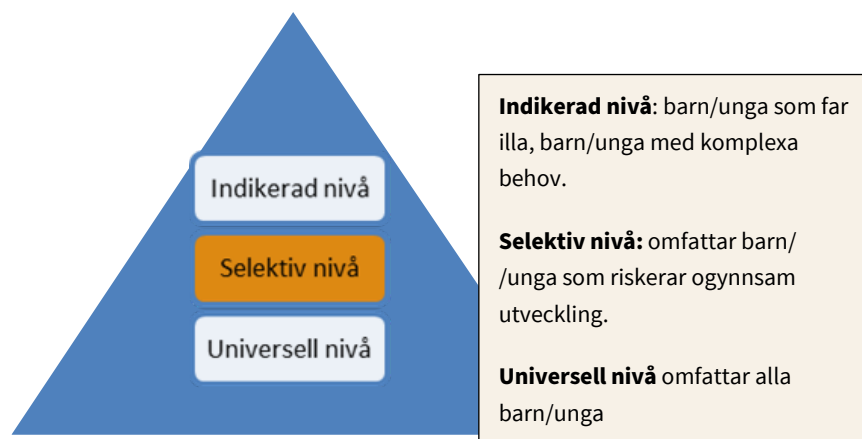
Indikerad nivå

Selektiv nivå

Universell nivå

**Indikerad nivå**: barn/unga som far illa, barn/unga med komplexa behov.

**Selektiv nivå:** omfattar barn/ /unga som riskerar ogynnsam utveckling.

**Universell nivå** omfattar alla barn/unga